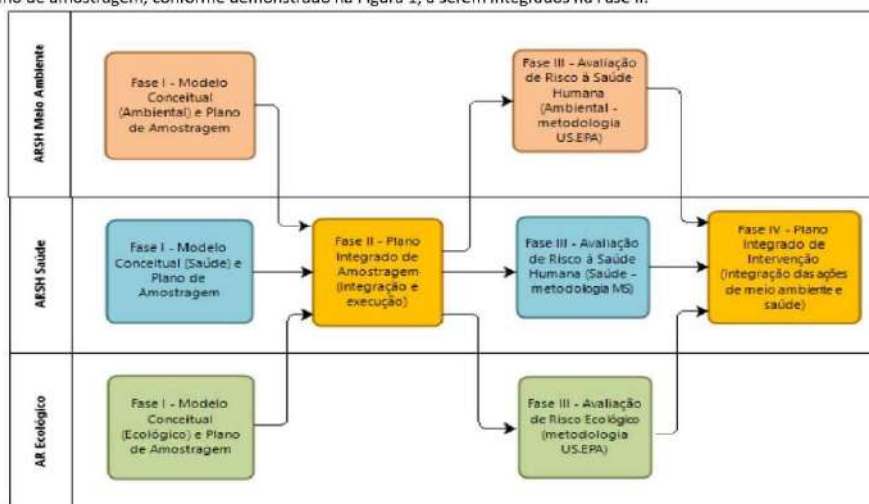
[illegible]no de amostragem, conforme demonstrado na Figura 1, a serem integrados na Fase II.

ARSH Meio Ambiente

Fase I - Modelo Conceitual (Ambiental) e Plano de Amostragem

Fase III - Avaliação de Risco à Saúde Humana (Ambiental - metodologia US.EPA)

ARSH Saúde

Fase I - Modelo Conceitual (Saúde) e Plano de Amostragem

Fase II - Plano Integrado de Amostragem (integração e execução)

Fase III - Avaliação de Risco à Saúde Humana (Saúde - metodologia MS)

Fase IV - Plano Integrado de Intervenção (integração das ações de meio ambiente e saúde)

AR Ecológico

Fase I - Modelo Conceitual (Ecológico) e Plano de Amostragem

Fase III - Avaliação de Risco Ecológico (metodologia US.EPA)